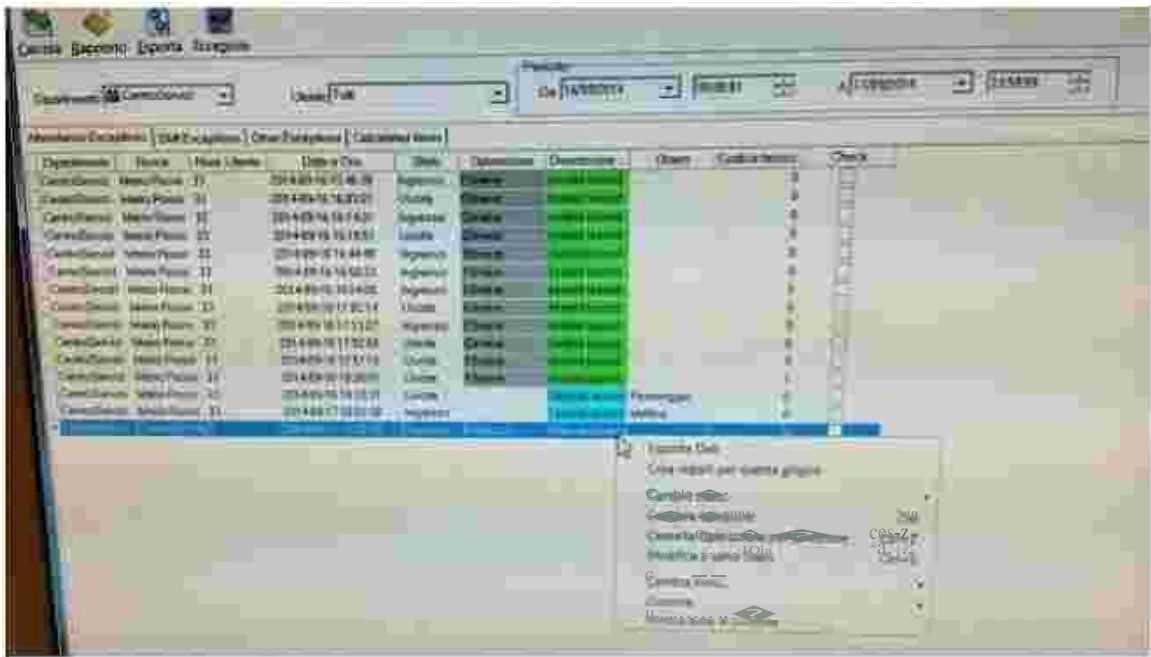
Cerca Ripristino Esporta Scegliere

Dipartimento CentroServizi Stato Tutti Periodo Da 14/09/2014 00:00:01 A 17/09/2014 23:59:59

Attendance Exceptions | Shift Exceptions | Other Exceptions | Calculated items

| Dipartimento | Nome | Num. Utente | Data e Ora | Stato | Operazione | Descrizione | Osserv. | Codice lavoro | Check |
|---|---|---|---|---|---|---|---|---|---|
| CentroServizi | Mario Rossi | 33 | 2014-09-16 15:46:39 | Ingresso | Chiuso | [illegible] | | 0 | |
| CentroServizi | Mario Rossi | 33 | 2014-09-16 16:20:01 | Uscita | Chiuso | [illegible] | | 0 | |
| CentroServizi | Mario Rossi | 33 | 2014-09-16 16:17:01 | Ingresso | Chiuso | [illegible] | | 0 | |
| CentroServizi | Mario Rossi | 33 | 2014-09-16 16:18:51 | Uscita | Chiuso | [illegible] | | 0 | |
| CentroServizi | Mario Rossi | 33 | 2014-09-16 16:44:09 | Ingresso | Chiuso | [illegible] | | 0 | |
| CentroServizi | Mario Rossi | 33 | 2014-09-16 16:50:22 | Uscita | Chiuso | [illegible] | | 0 | |
| CentroServizi | Mario Rossi | 33 | 2014-09-16 16:54:05 | Ingresso | Chiuso | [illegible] | | 0 | |
| CentroServizi | Mario Rossi | 33 | 2014-09-16 17:10:14 | Uscita | Chiuso | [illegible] | | 0 | |
| CentroServizi | Mario Rossi | 33 | 2014-09-16 17:13:07 | Ingresso | Chiuso | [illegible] | | 0 | |
| CentroServizi | Mario Rossi | 33 | 2014-09-16 17:52:55 | Uscita | Chiuso | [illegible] | | 0 | |
| CentroServizi | Mario Rossi | 33 | 2014-09-16 17:57:13 | Uscita | Chiuso | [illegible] | | 0 | |
| CentroServizi | Mario Rossi | 33 | 2014-09-16 18:20:01 | Uscita | Chiuso | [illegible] | | 1 | |
| CentroServizi | Mario Rossi | 33 | 2014-09-16 18:23:21 | Uscita | | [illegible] | Permesso | 0 | |
| CentroServizi | Mario Rossi | 33 | 2014-09-17 08:03:18 | Ingresso | | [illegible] | Mattina | 0 | |

Esporta Dati
Crea report per questo gruppo
Cambia stato
Cambia operazione
Cancella Operazione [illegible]
Modifica a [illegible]
Cambia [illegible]
Giorno
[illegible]